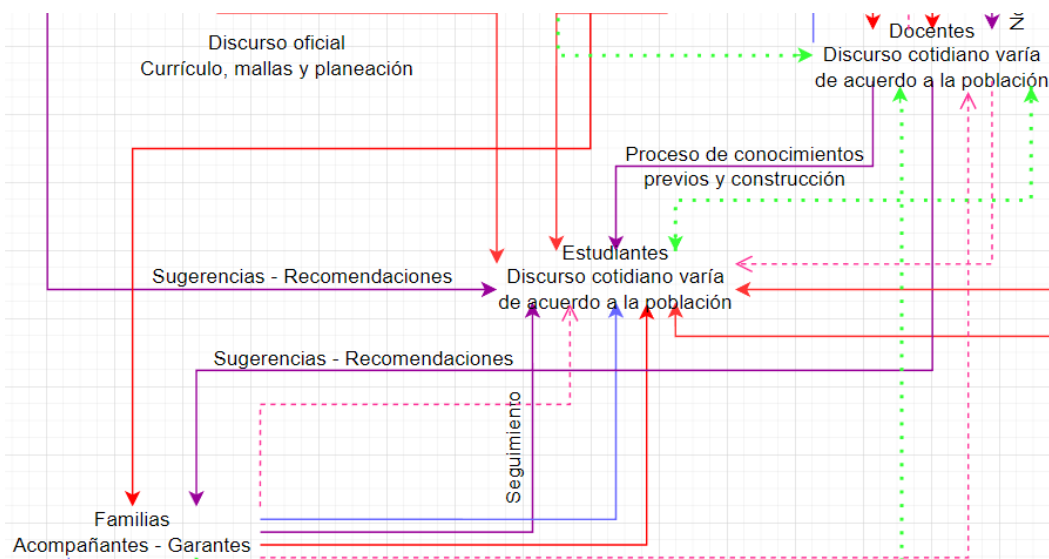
Discurso oficial
Currículo, mallas y planeación

Docentes
Discurso cotidiano varía de acuerdo a la población

Proceso de conocimientos previos y construcción

Estudiantes
Discurso cotidiano varía de acuerdo a la población

Sugerencias - Recomendaciones

Sugerencias - Recomendaciones

Seguimiento

Familias
Acompañantes - Garantes